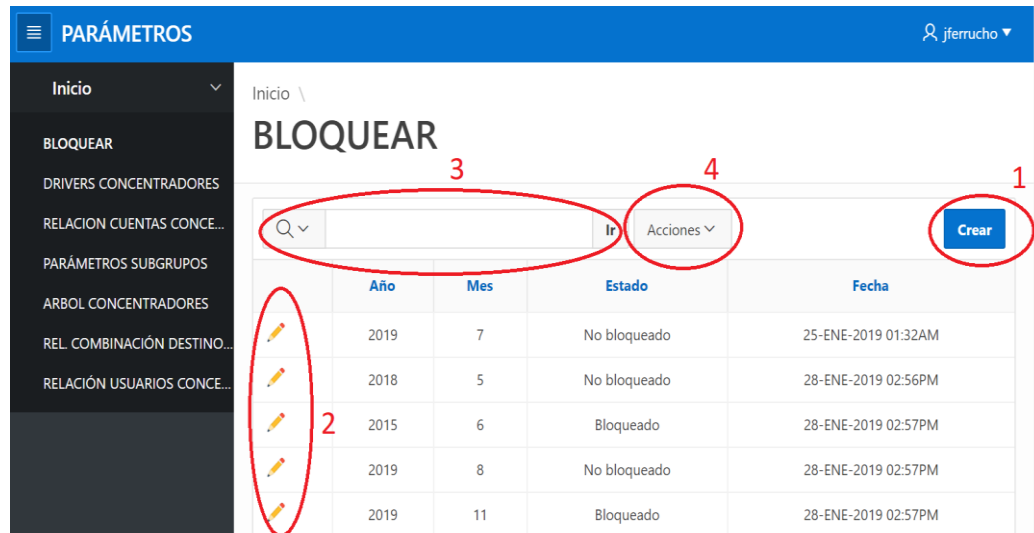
PARÁMETROS

jferrucho

Inicio

BLOQUEAR

DRIVERS CONCENTRADORES

RELACION CUENTAS CONCE...

PARÁMETROS SUBGRUPOS

ARBOL CONCENTRADORES

REL. COMBINACIÓN DESTINO...

RELACIÓN USUARIOS CONCE...

Inicio \

BLOQUEAR

3

4

1

Ir

Acciones

Crear

2

| | Año | Mes | Estado | Fecha |
|---|---|---|---|---|
| | 2019 | 7 | No bloqueado | 25-ENE-2019 01:32AM |
| | 2018 | 5 | No bloqueado | 28-ENE-2019 02:56PM |
| | 2015 | 6 | Bloqueado | 28-ENE-2019 02:57PM |
| | 2019 | 8 | No bloqueado | 28-ENE-2019 02:57PM |
| | 2019 | 11 | Bloqueado | 28-ENE-2019 02:57PM |